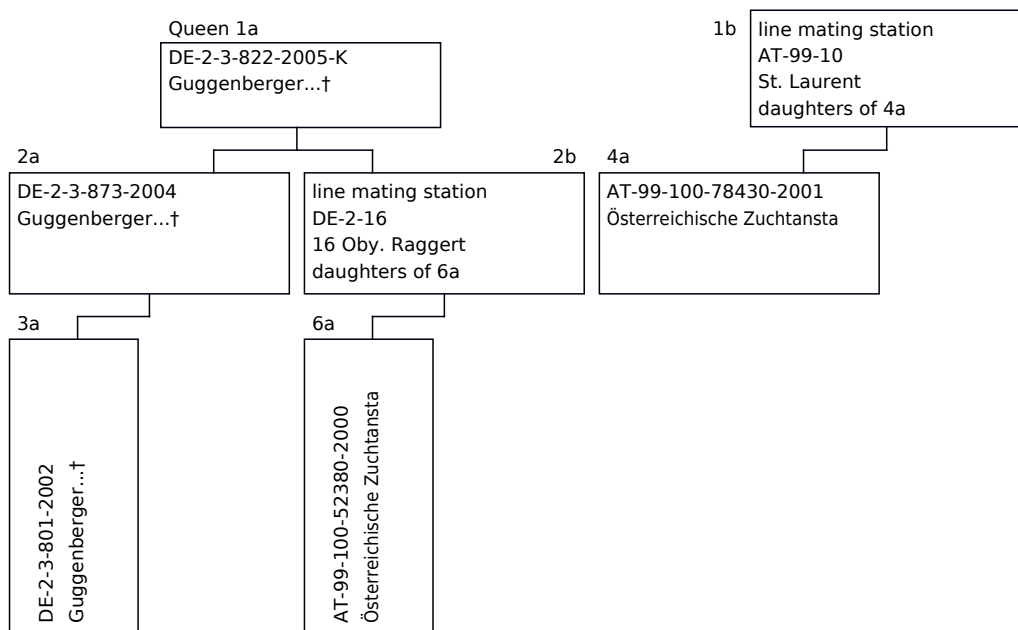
Queen 1a
DE-2-3-822-2005-K
Guggenberger...†

1b
line mating station
AT-99-10
St. Laurent
daughters of 4a

2a
DE-2-3-873-2004
Guggenberger...†

2b
line mating station
DE-2-16
16 Oby. Raggert
daughters of 6a

4a
AT-99-100-78430-2001
Österreichische Zuchtansta

3a
DE-2-3-801-2002
Guggenberger...†

6a
AT-99-100-52380-2000
Österreichische Zuchtansta